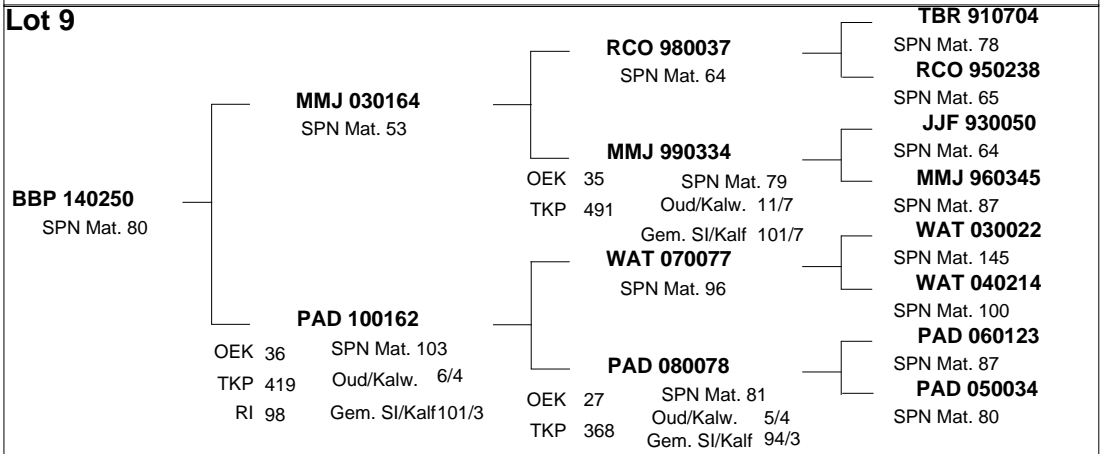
Lot 9

BBP 140250
SPN Mat. 80

MMJ 030164
SPN Mat. 53

PAD 100162
OEK 36 SPN Mat. 103
TKP 419 Oud/Kalw. 6/4
RI 98 Gem. Sl/Kalf101/3

RCO 980037
SPN Mat. 64

MMJ 990334
OEK 35 SPN Mat. 79
TKP 491 Oud/Kalw. 11/7
Gem. Sl/Kalf 101/7

WAT 070077
SPN Mat. 96

PAD 080078
OEK 27 SPN Mat. 81
TKP 368 Oud/Kalw. 5/4
Gem. Sl/Kalf 94/3

TBR 910704
SPN Mat. 78
RCO 950238
SPN Mat. 65
JJF 930050
SPN Mat. 64
MMJ 960345
SPN Mat. 87
WAT 030022
SPN Mat. 145
WAT 040214
SPN Mat. 100
PAD 060123
SPN Mat. 87
PAD 050034
SPN Mat. 80